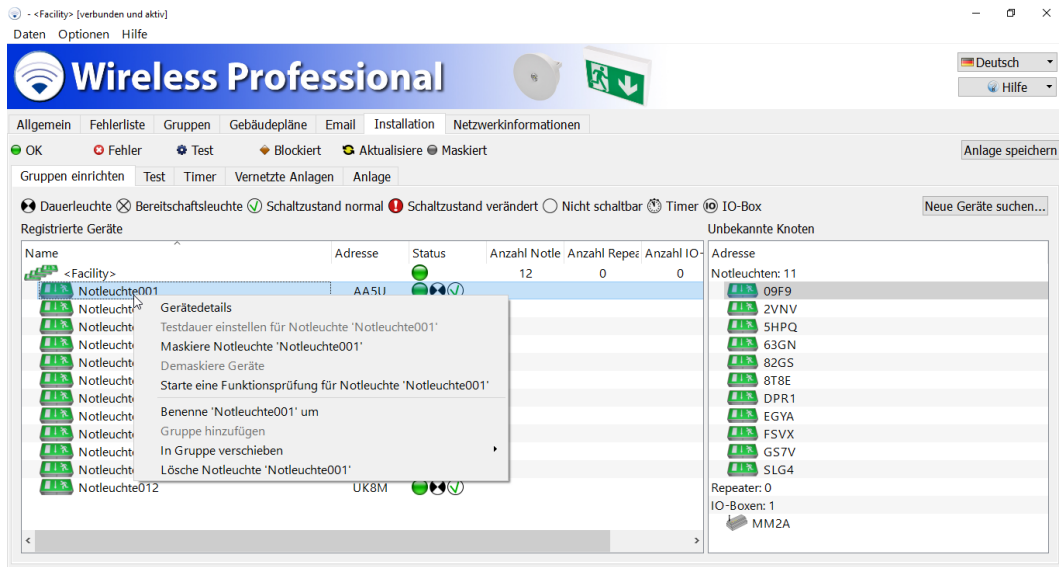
- <Facility> [verbunden und aktiv]

Daten Optionen Hilfe

Wireless Professional

Deutsch
Hilfe

Allgemein | Fehlerliste | Gruppen | Gebäudepläne | Email | Installation | Netzwerkinformationen

OK   Fehler   Test   Blockiert   Aktualisiere   Maskiert

Anlage speichern

Gruppen einrichten | Test | Timer | Vernetzte Anlagen | Anlage

Dauerleuchte   Bereitschaftsleuchte   Schaltzustand normal   Schaltzustand verändert   Nicht schaltbar   Timer   IO-Box

Neue Geräte suchen...

Registrierte Geräte

| Name | Adresse | Status | Anzahl Notle | Anzahl Repea | Anzahl IO- |
|---|---|---|---|---|---|
| <Facility> | | | 12 | 0 | 0 |
| Notleuchte001 | AA5U | | | | |
| Notleuchte | | | | | |
| Notleuchte | | | | | |
| Notleuchte | | | | | |
| Notleuchte | | | | | |
| Notleuchte | | | | | |
| Notleuchte | | | | | |
| Notleuchte | | | | | |
| Notleuchte | | | | | |
| Notleuchte | | | | | |
| Notleuchte | | | | | |
| Notleuchte012 | UK8M | | | | |

Gerätedetails
Testdauer einstellen für Notleuchte 'Notleuchte001'
Maskiere Notleuchte 'Notleuchte001'
Demaskiere Geräte
Starte eine Funktionsprüfung für Notleuchte 'Notleuchte001'
Benenne 'Notleuchte001' um
Gruppe hinzufügen
In Gruppe verschieben
Lösche Notleuchte 'Notleuchte001'

Unbekannte Knoten

Adresse
Notleuchten: 11
09F9
2VNV
5HPQ
63GN
82GS
8T8E
DPR1
EGYA
FSVX
GS7V
SLG4
Repeater: 0
IO-Boxen: 1
MM2A